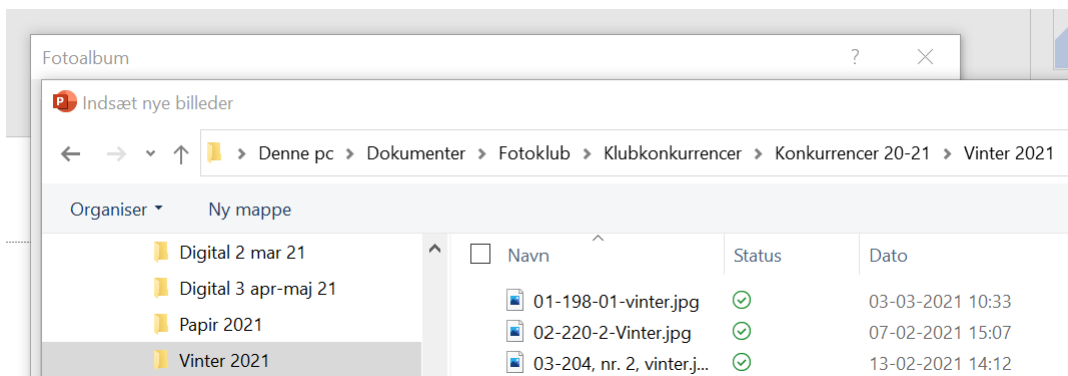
Fotoalbum

?

Indsæt nye billeder

Denne pc > Dokumenter > Fotoklub > Klubkonkurrencer > Konkurrencer 20-21 > Vinter 2021

Organiser ▾ Ny mappe

Digital 2 mar 21
Digital 3 apr-maj 21
Papir 2021
Vinter 2021

| Navn | Status | Dato |
|---|---|---|
| 01-198-01-vinter.jpg | | 03-03-2021 10:33 |
| 02-220-2-Vinter.jpg | | 07-02-2021 15:07 |
| 03-204, nr. 2, vinter.j... | | 13-02-2021 14:12 |